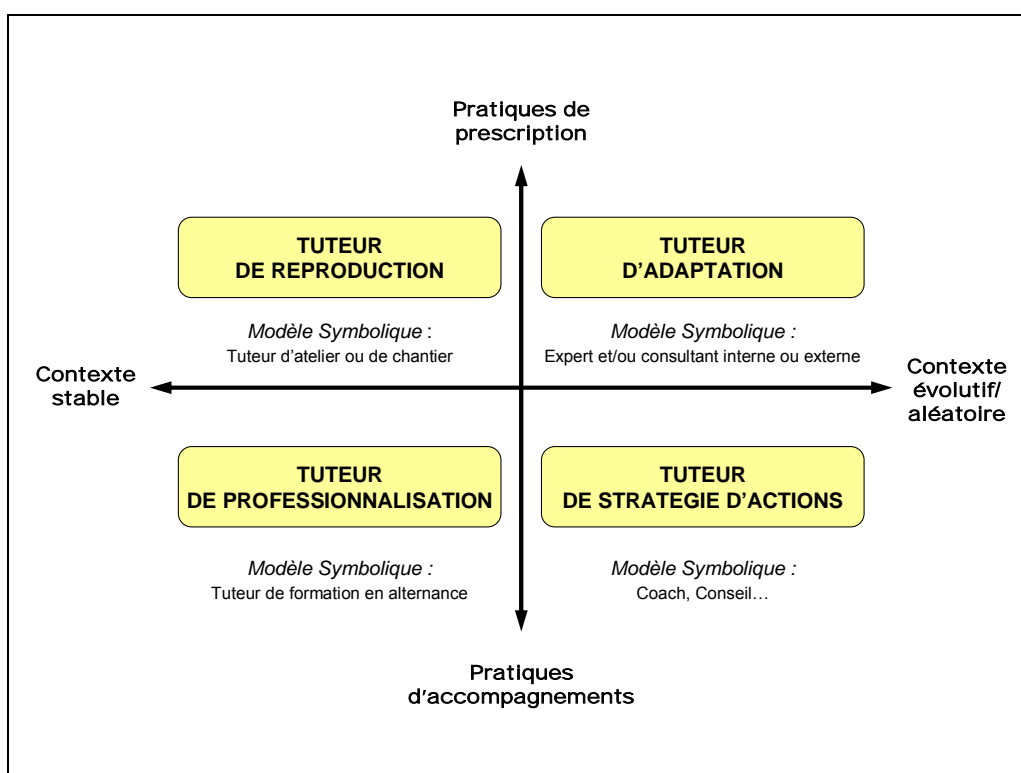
Pratiques de prescription

TUTEUR DE REPRODUCTION

TUTEUR D'ADAPTATION

Modèle Symbolique :
Tuteur d'atelier ou de chantier

Modèle Symbolique :
Expert et/ou consultant interne ou externe

Contexte stable

Contexte évolutif/ aléatoire

TUTEUR DE PROFESSIONNALISATION

TUTEUR DE STRATEGIE D'ACTIONS

Modèle Symbolique :
Tuteur de formation en alternance

Modèle Symbolique :
Coach, Conseil…

Pratiques d'accompagnements